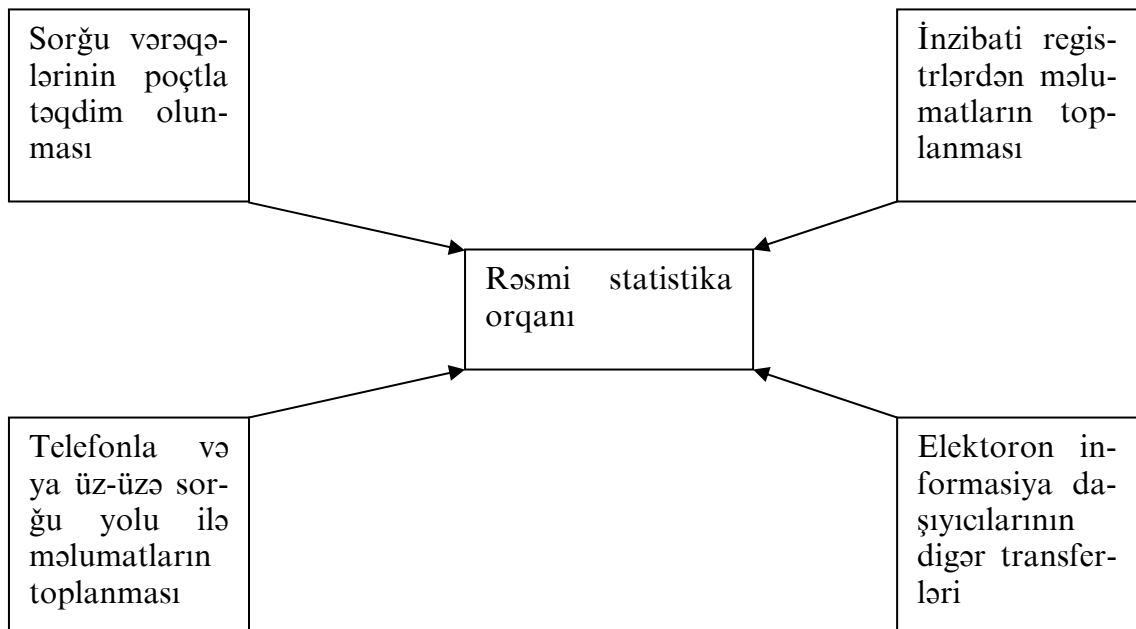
Sorğu vərəqələrinin poçtla təqdim olunması

İnzibati registrlərdən məlumatların toplanması

Rəsmi statistika orqanı

Telefonla və ya üz-üzə sorğu yolu ilə məlumatların toplanması

Elektoron informasiya daşıyıcılarının digər transferləri